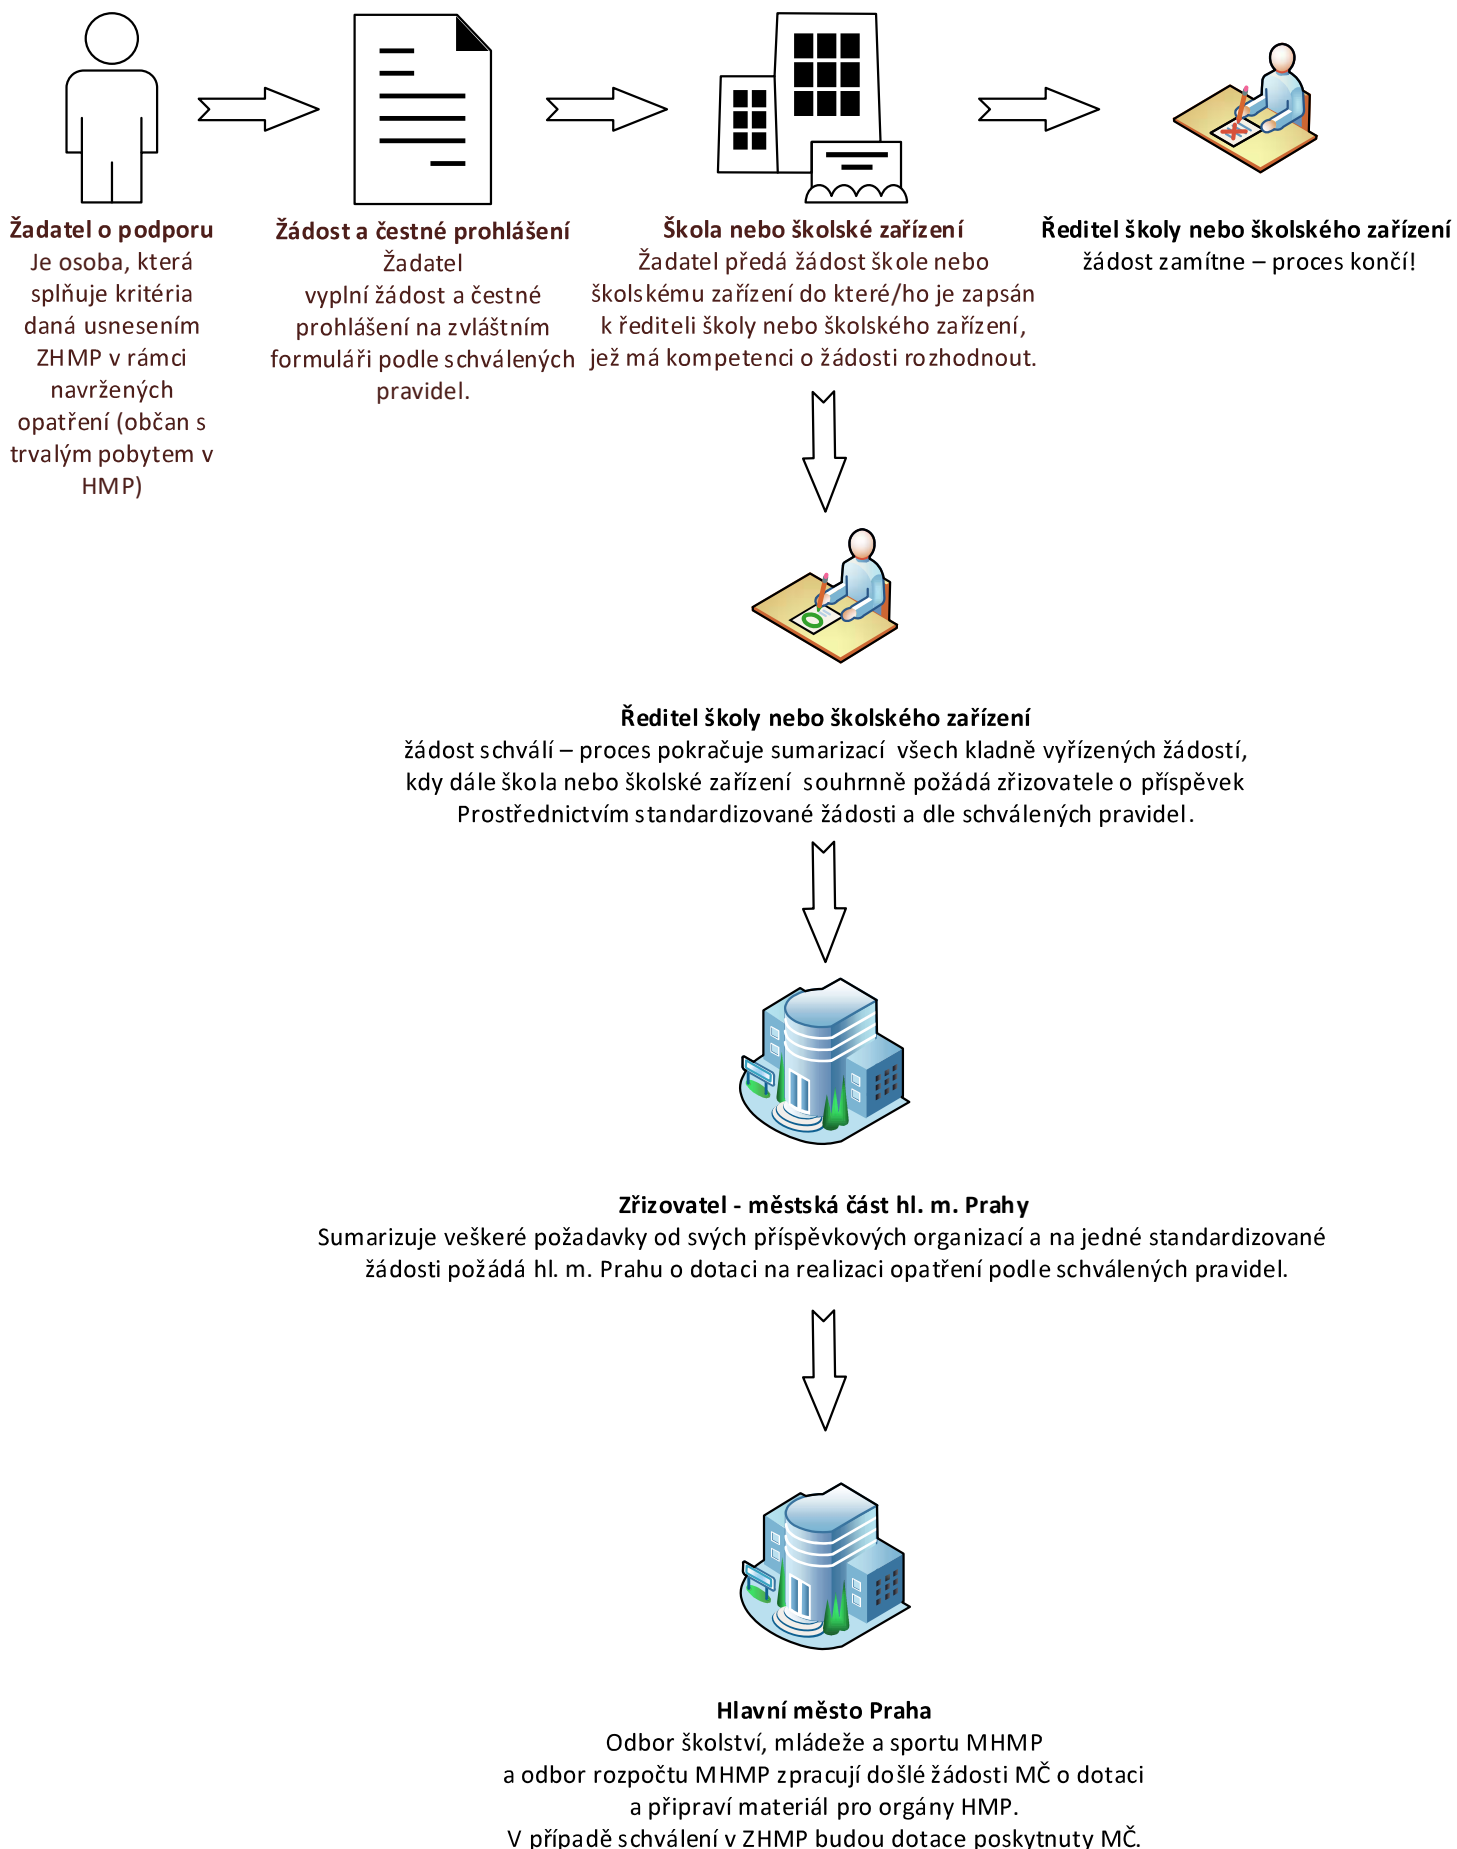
Žadatel o podporu
Je osoba, která splňuje kritéria daná usnesením ZHMP v rámci navržených opatření (občan s trvalým pobytem v HMP)

Žádost a čestné prohlášení
Žadatel vyplní žádost a čestné prohlášení na zvláštním formuláři podle schválených pravidel.

Škola nebo školské zařízení
Žadatel předá žádost škole nebo školskému zařízení do které/ho je zapsán k řediteli školy nebo školského zařízení, jež má kompetenci o žádosti rozhodnout.

Ředitel školy nebo školského zařízení
žádost zamítne – proces končí!

Ředitel školy nebo školského zařízení
žádost schválí – proces pokračuje sumarizací všech kladně vyřízených žádostí, kdy dále škola nebo školské zařízení souhrnně požádá zřizovatele o příspěvek Prostřednictvím standardizované žádosti a dle schválených pravidel.

Zřizovatel - městská část hl. m. Prahy
Sumarizuje veškeré požadavky od svých příspěvkových organizací a na jedné standardizované žádosti požádá hl. m. Prahu o dotaci na realizaci opatření podle schválených pravidel.

Hlavní město Praha
Odbor školství, mládeže a sportu MHMP
a odbor rozpočtu MHMP zpracují došlé žádosti MČ o dotaci
a připraví materiál pro orgány HMP.
V případě schválení v ZHMP budou dotace poskytnuty MČ.